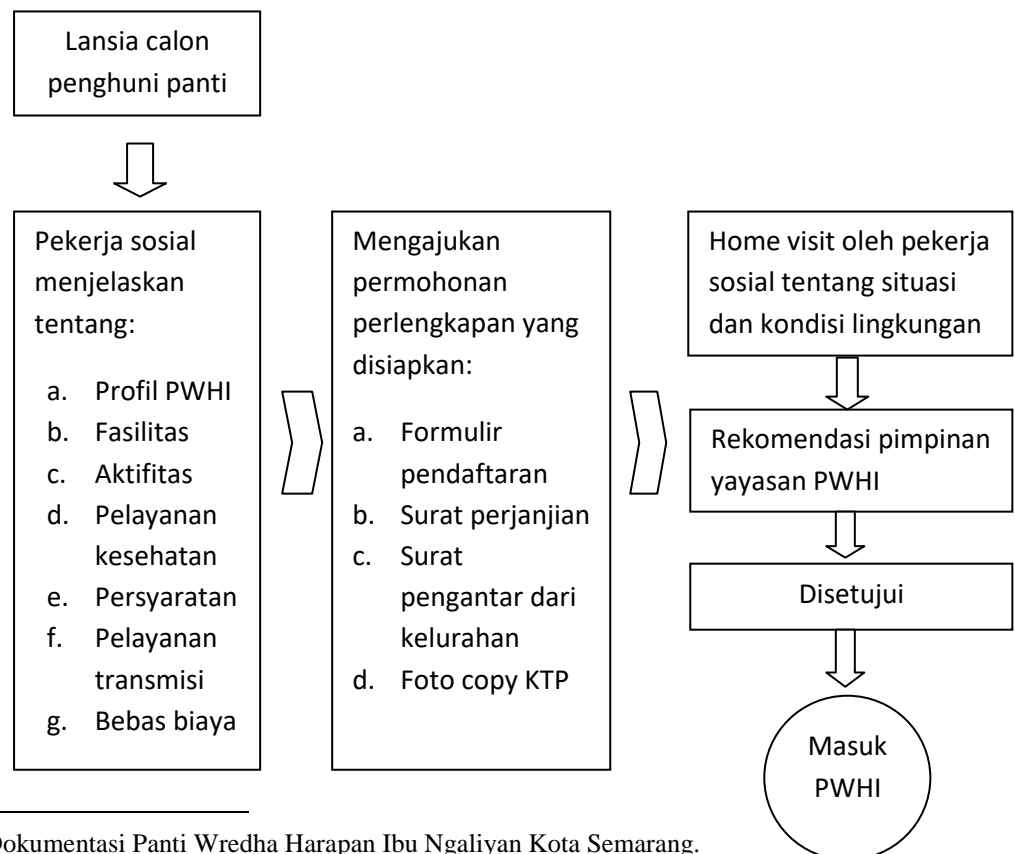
Lansia calon penghuni panti

Pekerja sosial menjelaskan tentang:

a. Profil PWHI
b. Fasilitas
c. Aktifitas
d. Pelayanan kesehatan
e. Persyaratan
f. Pelayanan transmisi
g. Bebas biaya

Mengajukan permohonan perlengkapan yang disiapkan:

a. Formulir pendaftaran
b. Surat perjanjian
c. Surat pengantar dari kelurahan
d. Foto copy KTP

Home visit oleh pekerja sosial tentang situasi dan kondisi lingkungan

Rekomendasi pimpinan yayasan PWHI

Disetujui

Masuk PWHI

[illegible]okumentasi Panti Wredha Harapan Ibu Ngaliyan Kota Semarang.